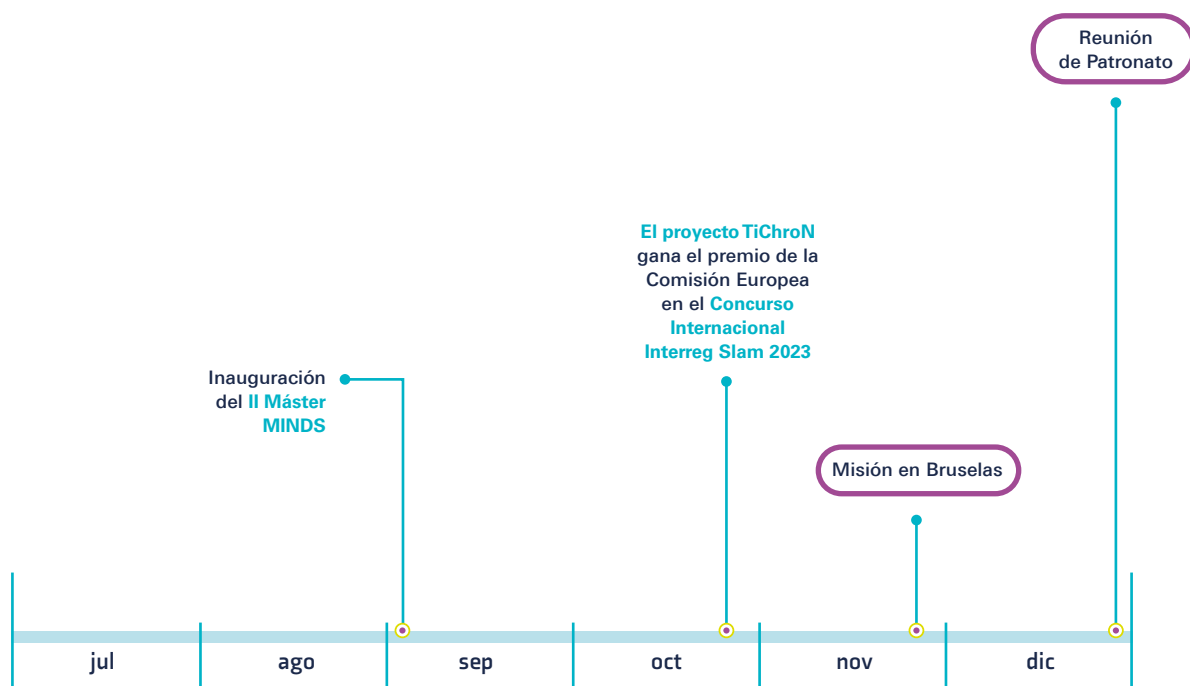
Reunión de Patronato

El proyecto TiChroN gana el premio de la Comisión Europea en el Concurso Internacional Interreg Slam 2023

Inauguración del II Máster MINDS

Misión en Bruselas

jul

ago

sep

oct

nov

dic